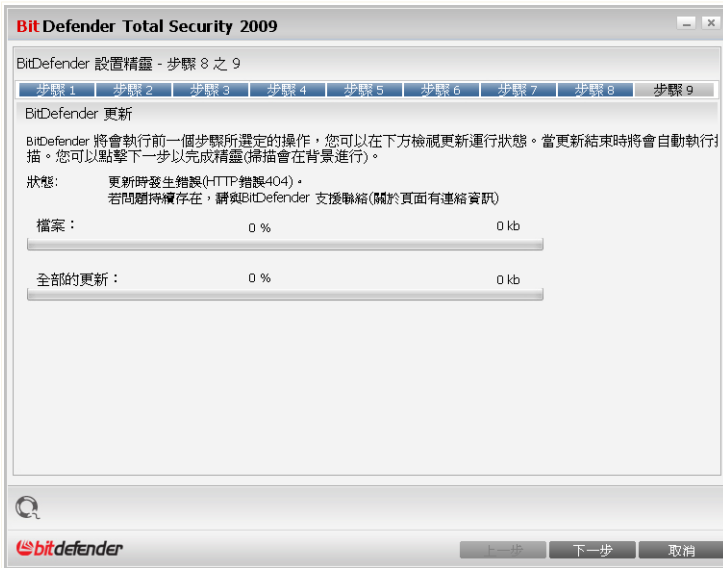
BitDefender Total Security 2009

BitDefender 設置精靈 - 步驟 8 之 9

步驟 1 步驟 2 步驟 3 步驟 4 步驟 5 步驟 6 步驟 7 步驟 8 步驟 9

BitDefender 更新

BitDefender 將會執行前一個步驟所選定的操作，您可以在下方檢視更新運行狀態。當更新結束時將會自動執行掃描。您可以點擊下一步以完成精靈(掃描會在背景進行)。

狀態: 更新時發生錯誤(HTTP錯誤404)。
若問題持續存在，請與BitDefender 支援聯絡(關於頁面有連絡資訊)

檔案： 0 % 0 kb

全部的更新： 0 % 0 kb

bitdefender

上一步 下一步 取消